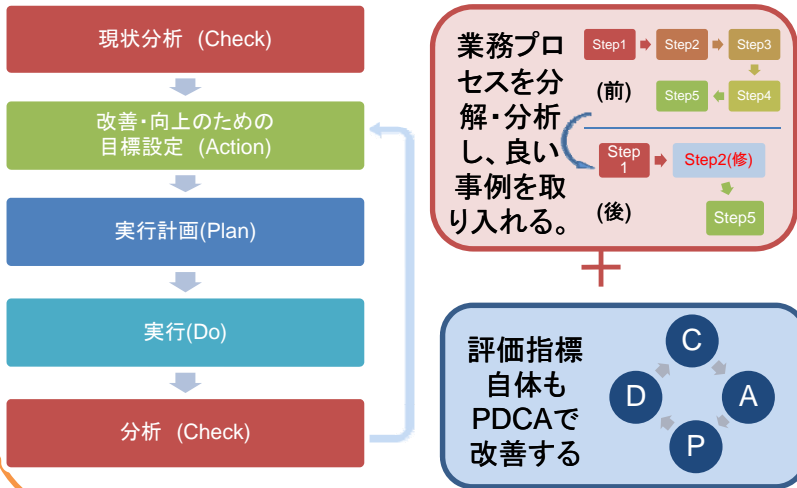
現状分析（Check）

改善・向上のための目標設定（Action）

実行計画(Plan)

実行(Do)

分析（Check）

業務プロセスを分解・分析し、良い事例を取り入れる。

Step1 Step2 Step3

(前)

Step5 Step4

Step 1 Step2(修)

(後)

Step5

評価指標自体もPDCAで改善する

C

D

A

P